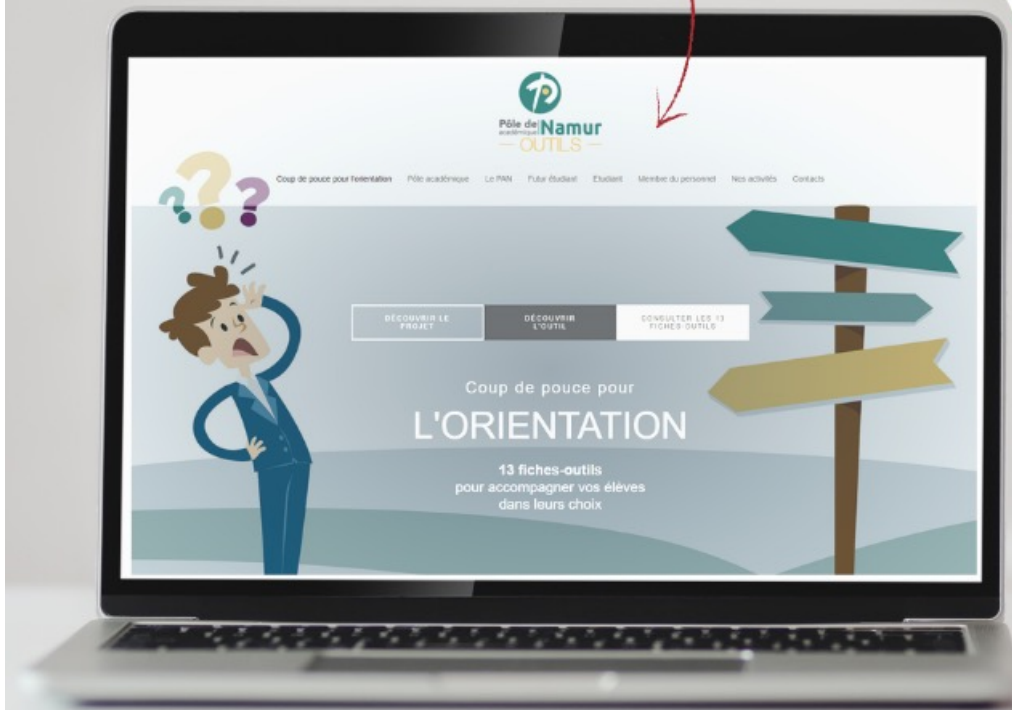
Pôle de académique Namur
— OUTILS —

Coup de pouce pour l'orientation Pôle académique Le PAN Futur étudiant Etudiant Membre du personnel Nos activités Contacts

DÉCOUVRIR LE PROJET

DÉCOUVRIR L'OUTIL

CONSULTER LES 13 FICHES OUTILS

Coup de pouce pour

L'ORIENTATION

13 fiches-outils pour accompagner vos élèves dans leurs choix